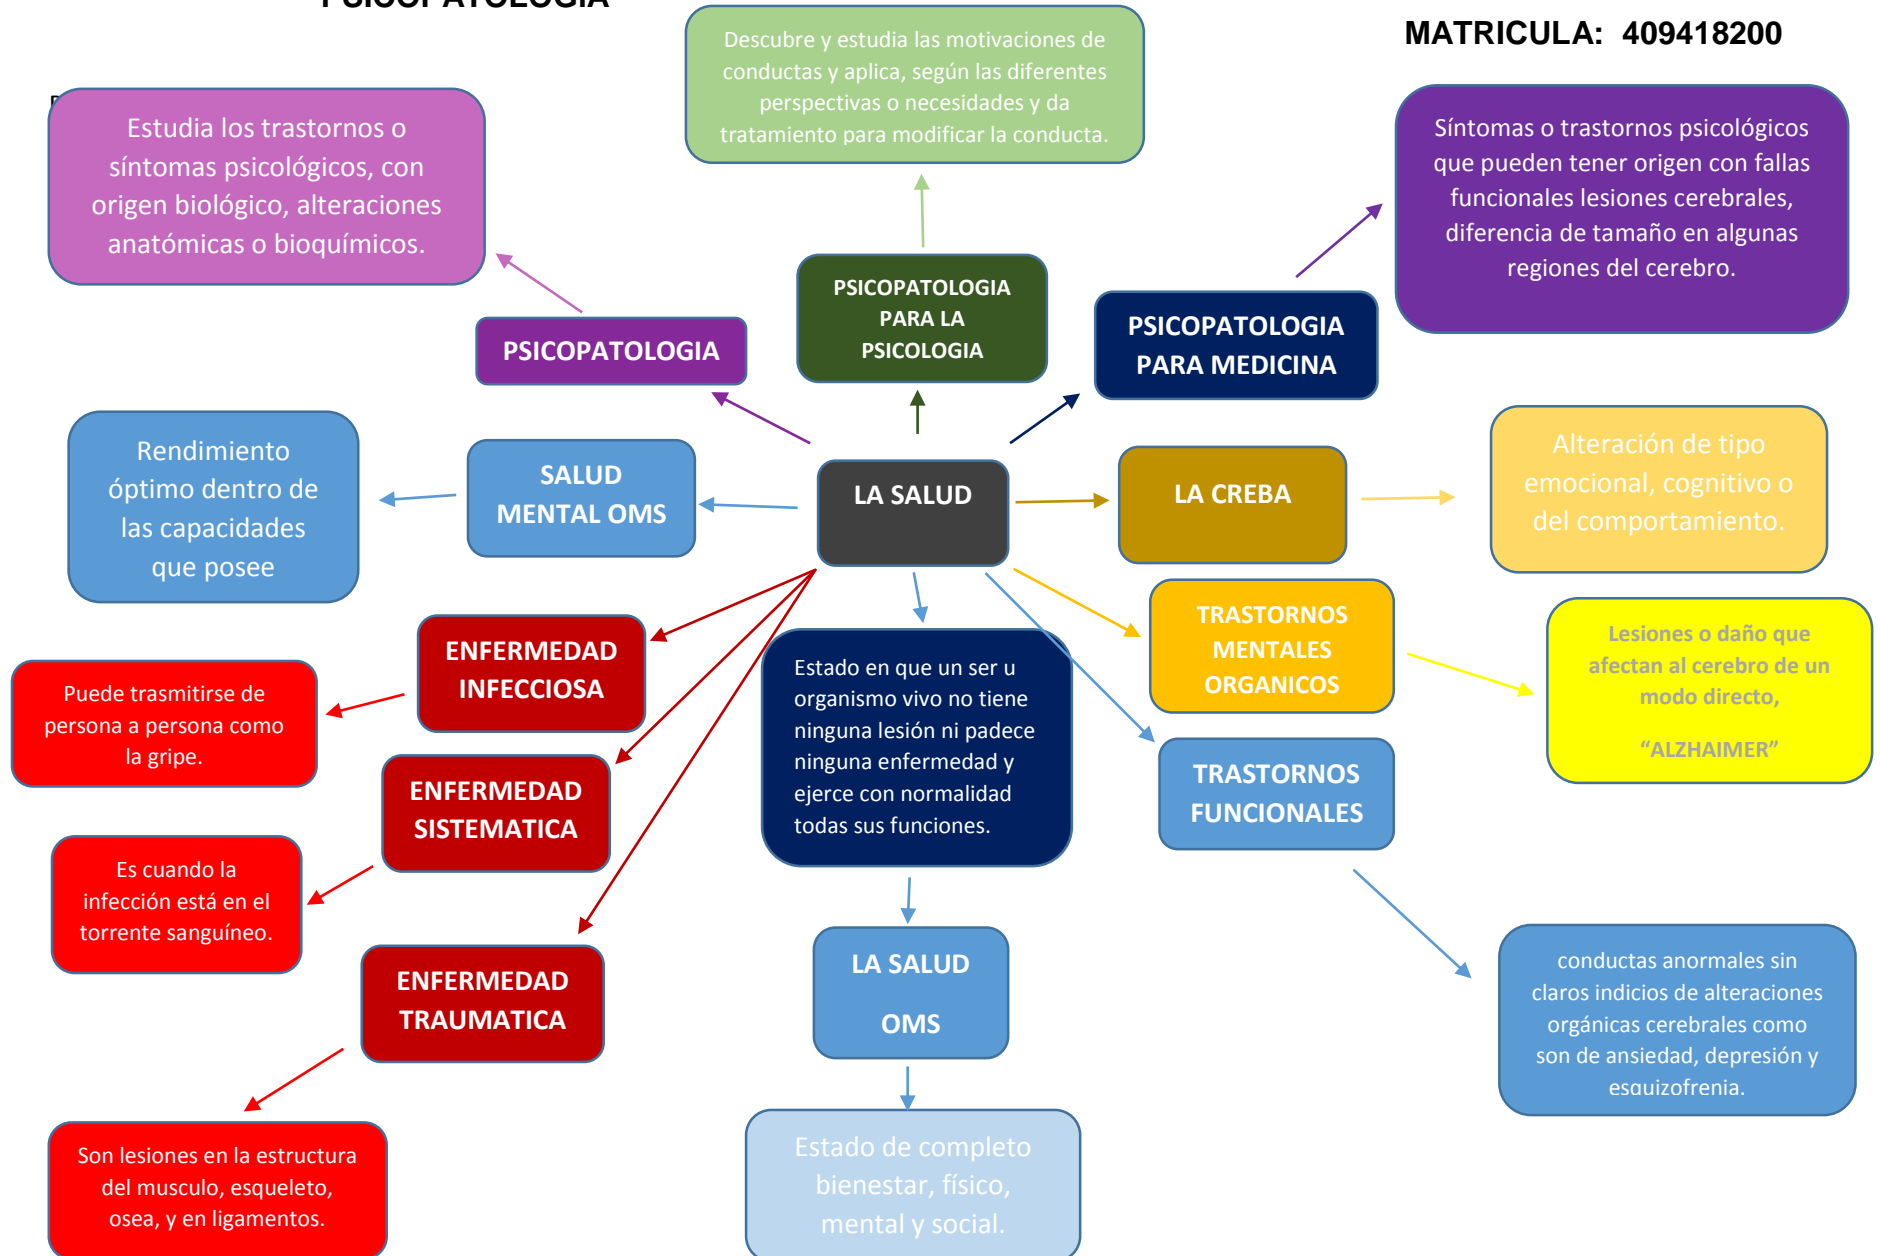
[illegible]

MATRICULA: 409418200

Descubre y estudia las motivaciones de conductas y aplica, según las diferentes perspectivas o necesidades y da tratamiento para modificar la conducta.

Estudia los trastornos o síntomas psicológicos, con origen biológico, alteraciones anatómicas o bioquímicos.

Síntomas o trastornos psicológicos que pueden tener origen con fallas funcionales lesiones cerebrales, diferencia de tamaño en algunas regiones del cerebro.

PSICOPATOLOGIA PARA LA PSICOLOGIA

PSICOPATOLOGIA

PSICOPATOLOGIA PARA MEDICINA

Rendimiento óptimo dentro de las capacidades que posee

SALUD MENTAL OMS

LA SALUD

LA CREBA

Alteración de tipo emocional, cognitivo o del comportamiento.

ENFERMEDAD INFECCIOSA

Puede trasmitirse de persona a persona como la gripe.

Estado en que un ser u organismo vivo no tiene ninguna lesión ni padece ninguna enfermedad y ejerce con normalidad todas sus funciones.

TRASTORNOS MENTALES ORGANICOS

Lesiones o daño que afectan al cerebro de un modo directo,

"ALZHAIMER"

ENFERMEDAD SISTEMATICA

TRASTORNOS FUNCIONALES

Es cuando la infección está en el torrente sanguíneo.

ENFERMEDAD TRAUMATICA

LA SALUD OMS

conductas anormales sin claros indicios de alteraciones orgánicas cerebrales como son de ansiedad, depresión y esquizofrenia.

Son lesiones en la estructura del musculo, esqueleto, osea, y en ligamentos.

Estado de completo bienestar, físico, mental y social.